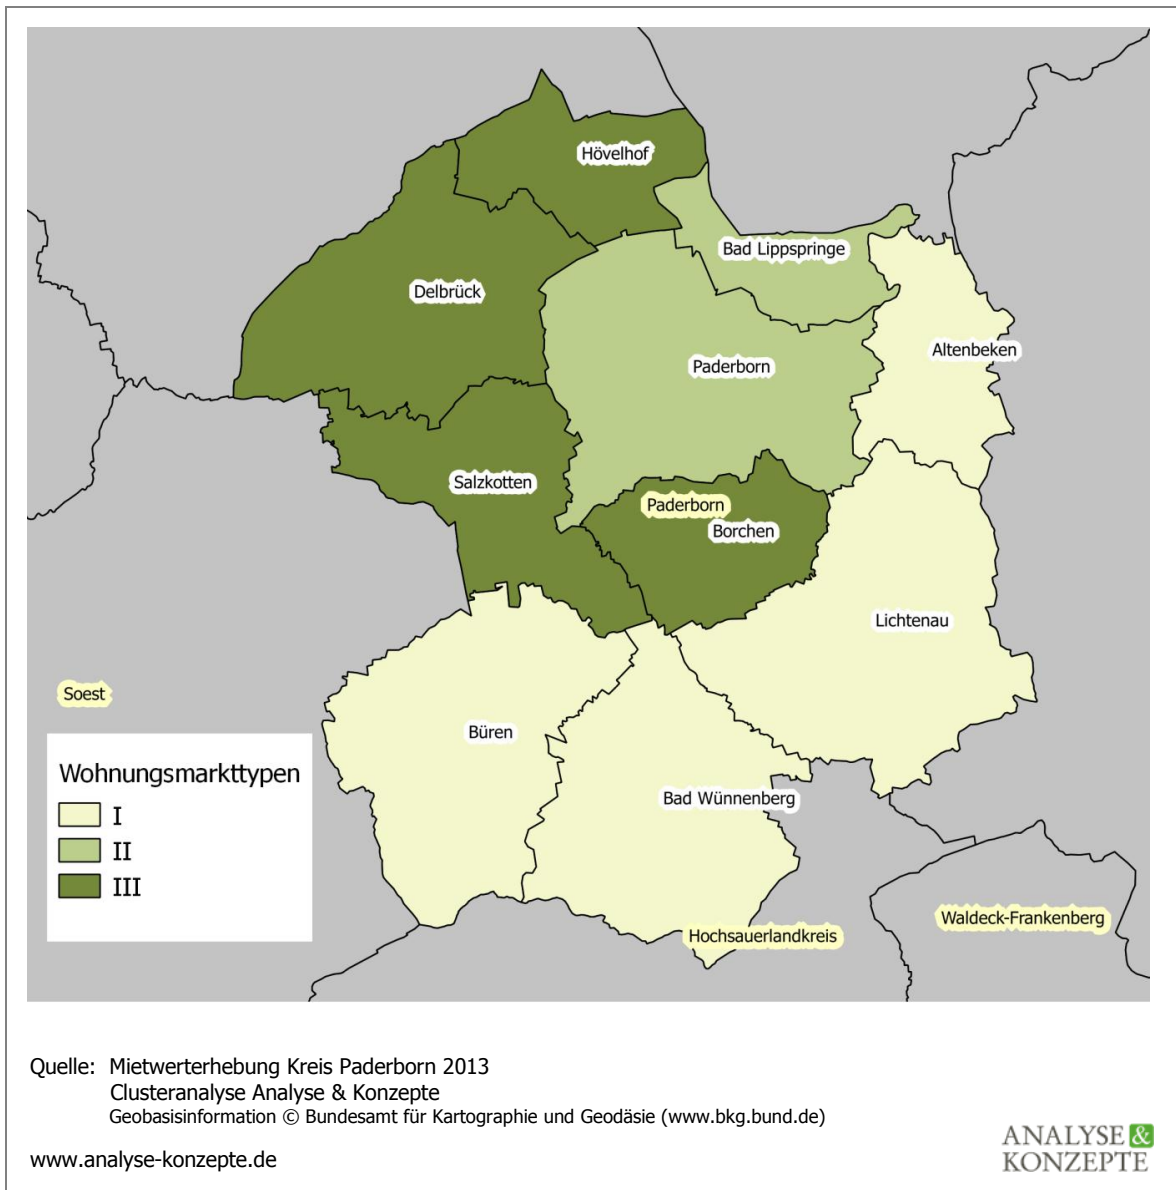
Hövelhof

Bad Lippspringe

Delbrück

Paderborn

Altenbeken

Salzkotten

Paderborn

Borchen

Lichtenau

Soest

Büren

Wohnungsmarkttypen

I

II

III

Bad Wünnenberg

Hochsauerlandkreis

Waldeck-Frankenberg

Quelle: Mietwerterhebung Kreis Paderborn 2013
Clusteranalyse Analyse & Konzepte
Geobasisinformation © Bundesamt für Kartographie und Geodäsie (www.bkg.bund.de)

www.analyse-konzepte.de

ANALYSE & KONZEPTE